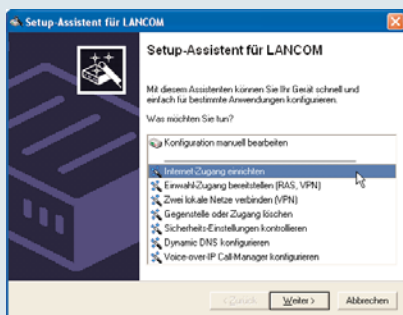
Setup-Assistent für LANCOM

Setup-Assistent für LANCOM

Mit diesem Assistenten können Sie Ihr Gerät schnell und einfach für bestimmte Anwendungen konfigurieren.

Was möchten Sie tun?

Konfiguration manuell bearbeiten
Internet-Zugang einrichten
Einwahl-Zugang bereitstellen (RAS, VPN)
Zwei lokale Netze verbinden (VPN)
Gegenstelle oder Zugang löschen
Sicherheits-Einstellungen kontrollieren
Dynamic DNS konfigurieren
Voice-over-IP Call-Manager konfigurieren

< Zurück
Weiter >
Abbrechen